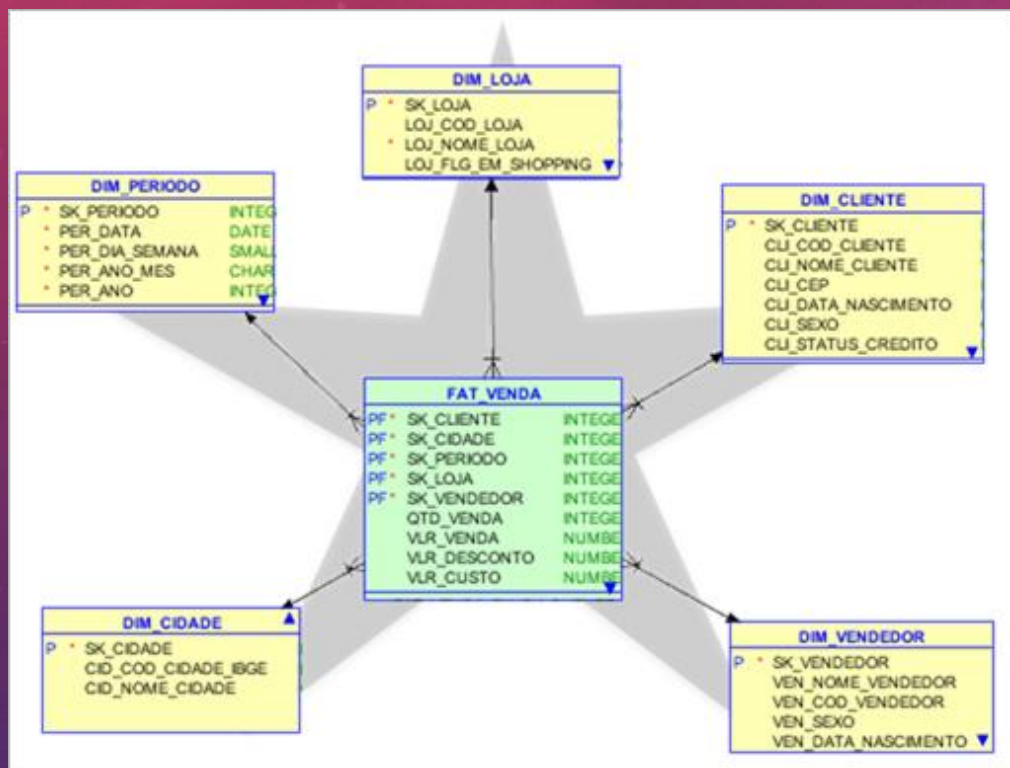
DIM_LOJA
P * SK_LOJA
LOJ_COD_LOJA
* LOJ_NOME_LOJA
LOJ_FLG_EM_SHOPPING

DIM_PERIODO
P * SK_PERIODO INTEG
* PER_DATA DATE
* PER_DIA_SEMANA SMALL
* PER_ANO_MES CHAR
* PER_ANO INTEG

DIM_CLIENTE
P * SK_CLIENTE
CLI_COD_CLIENTE
CLI_NOME_CLIENTE
CLI_CEP
CLI_DATA_NASCIMENTO
CLI_SEXO
CLI_STATUS_CREDITO

FAT_VENDA
PF* SK_CLIENTE INTEGE
PF* SK_CIDADE INTEGE
PF* SK_PERIODO INTEGE
PF* SK_LOJA INTEGE
PF* SK_VENDEDOR INTEGE
QTD_VENDA INTEGE
VLR_VENDA NUMBE
VLR_DESCONTO NUMBE
VLR_CUSTO NUMBE

DIM_CIDADE
P * SK_CIDADE
CID_COD_CIDADE_IBGE
CID_NOME_CIDADE

DIM_VENDEDOR
P * SK_VENDEDOR
VEN_NOME_VENDEDOR
VEN_COD_VENDEDOR
VEN_SEXO
VEN_DATA_NASCIMENTO